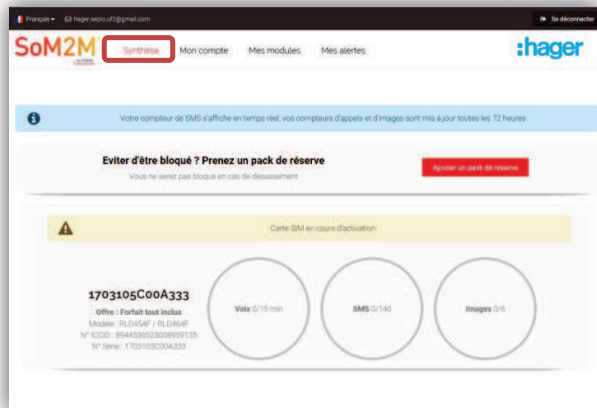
Français ▾ hager.sepio.ut2@gmail.com

Se déconnecter

SoM2M

Synthèse Mon compte Mes modules Mes alertes

:hager

Votre compteur de SMS s'affiche en temps réel, vos compteurs d'appels et d'images sont mis à jour toutes les 72 heures

Eviter d'être bloqué ? Prenez un pack de réserve

Vous ne serez pas bloqué en cas de dépassement

Ajouter un pack de réserve

Carte SIM en cours d'activation

1703105C00A333

Offre : Forfait tout inclus

Modèle : RLD454F / RLD464F

N° ICCID : 8944538523008959135

N° Série : 1703105C00A333

Voix 0/15 min

SMS 0/140

Images 0/6